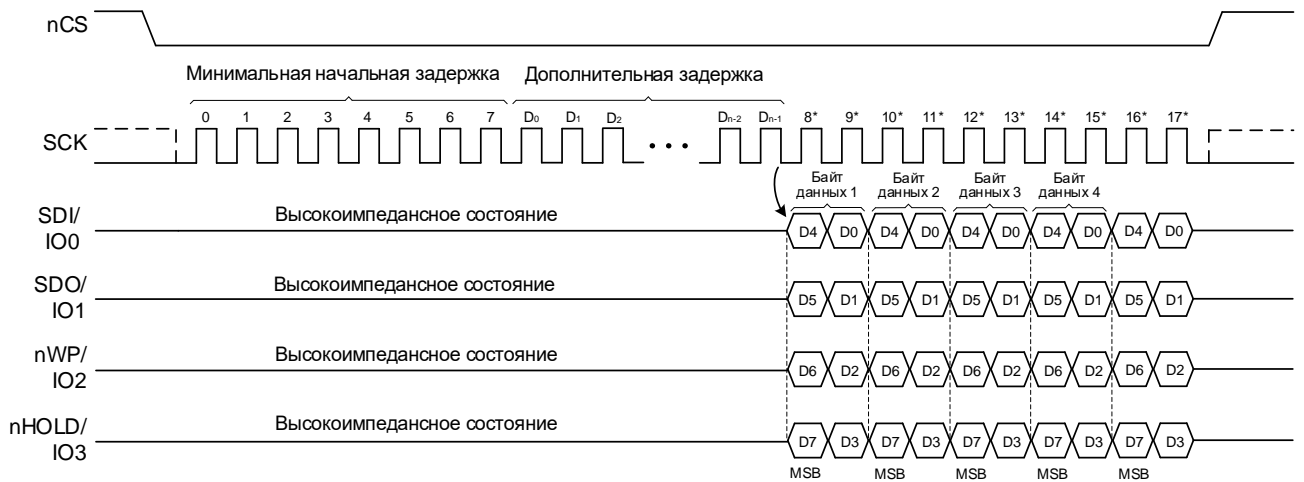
nCS

Минимальная начальная задержка Дополнительная задержка

0 1 2 3 4 5 6 7 $D_0$ $D_1$ $D_2$ ... $D_{n-2}$ $D_{n-1}$ 8* 9* 10* 11* 12* 13* 14* 15* 16* 17*

SCK

Байт данных 1 Байт данных 2 Байт данных 3 Байт данных 4

SDI/ IO0 Высокоимпедансное состояние D4 D0 D4 D0 D4 D0 D4 D0 D4 D0

SDO/ IO1 Высокоимпедансное состояние D5 D1 D5 D1 D5 D1 D5 D1 D5 D1

nWP/ IO2 Высокоимпедансное состояние D6 D2 D6 D2 D6 D2 D6 D2 D6 D2

nHOLD/ IO3 Высокоимпедансное состояние D7 D3 D7 D3 D7 D3 D7 D3 D7 D3

MSB MSB MSB MSB MSB